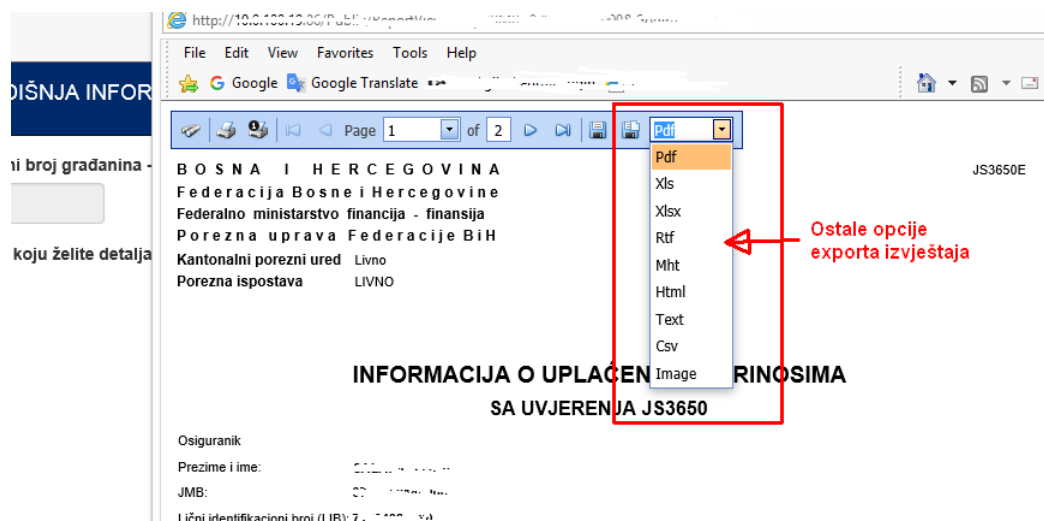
http://10.0.100.10.00/Publ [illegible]

DIŠNJA INFOR

ni broj građanina -

koju želite detalja

File Edit View Favorites Tools Help

Google Google Translate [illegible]

Page 1 of 2

Pdf

Pdf
Xls
Xlsx
Rtf
Mht
Html
Text
Csv
Image

Ostale opcije exporta izvještaja

B O S N A I H E R C E G O V I N A

JS3650E

F e d e r a c i j a B o s n e i H e r c e g o v i n e

Federalno ministarstvo financija - finansija

P o r e z n a u p r a v a F e d e r a c i j e B i H

Kantonalni porezni ured Livno

Porezna ispostava LIVNO

INFORMACIJA O UPLAĆEN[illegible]RINOSIMA

SA UVJERENJA JS3650

Osiguranik

Prezime i ime: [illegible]

JMB: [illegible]

Lični identifikacioni broj (LIB): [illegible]